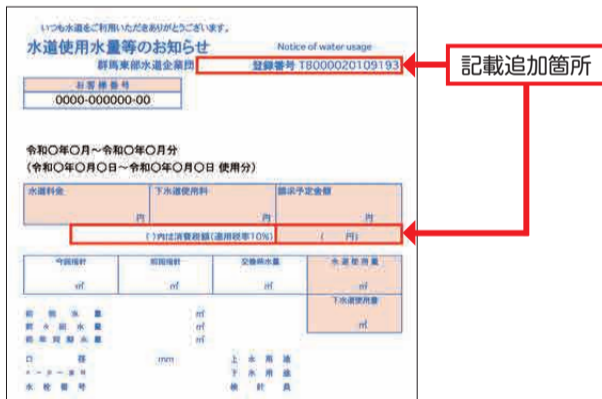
いつも水道をご利用いただきありがとうございます。

水道使用水量等のお知らせ

Notice of water usage

群馬東部水道企業団

登録番号 T8000020109193

記載追加箇所

お客様番号

0000-000000-00

令和○年○月～令和○年○月分

(令和○年○月○日～令和○年○月○日 使用分)

| 水道料金 | 下水道使用料 | 請求予定金額 |
|---|---|---|
| 円 | 円 | 円 |

( )内は消費税額(適用税率10%)　( 円)

| 今回指針 | 前回指針 | 交換前水量 | 水道使用水量 |
|---|---|---|---|
| ㎥ | ㎥ | ㎥ | ㎥ |

下水道使用水量

㎥

前 回 水 量 ㎥
前 々 回 水 量 ㎥
前 年 同 期 水 量 ㎥

口 径 mm
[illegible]
水 栓 番 号

上 水 用 途
下 水 用 途
検 針 員